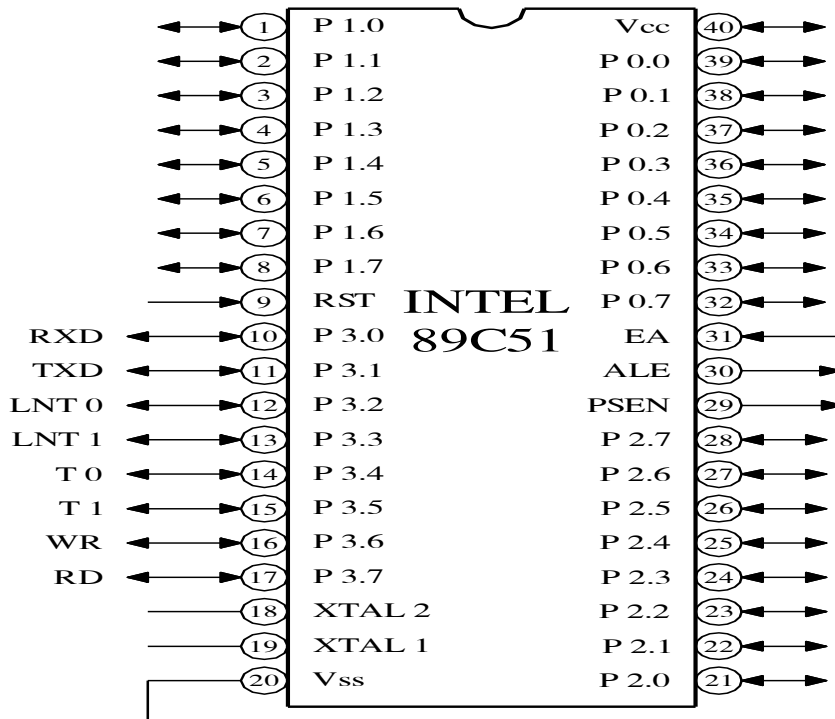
1 P 1.0 Vcc 40
2 P 1.1 P 0.0 39
3 P 1.2 P 0.1 38
4 P 1.3 P 0.2 37
5 P 1.4 P 0.3 36
6 P 1.5 P 0.4 35
7 P 1.6 P 0.5 34
8 P 1.7 P 0.6 33
9 RST INTEL P 0.7 32
RXD 10 P 3.0 89C51 EA 31
TXD 11 P 3.1 ALE 30
LNT 0 12 P 3.2 PSEN 29
LNT 1 13 P 3.3 P 2.7 28
T 0 14 P 3.4 P 2.6 27
T 1 15 P 3.5 P 2.5 26
WR 16 P 3.6 P 2.4 25
RD 17 P 3.7 P 2.3 24
18 XTAL 2 P 2.2 23
19 XTAL 1 P 2.1 22
20 Vss P 2.0 21